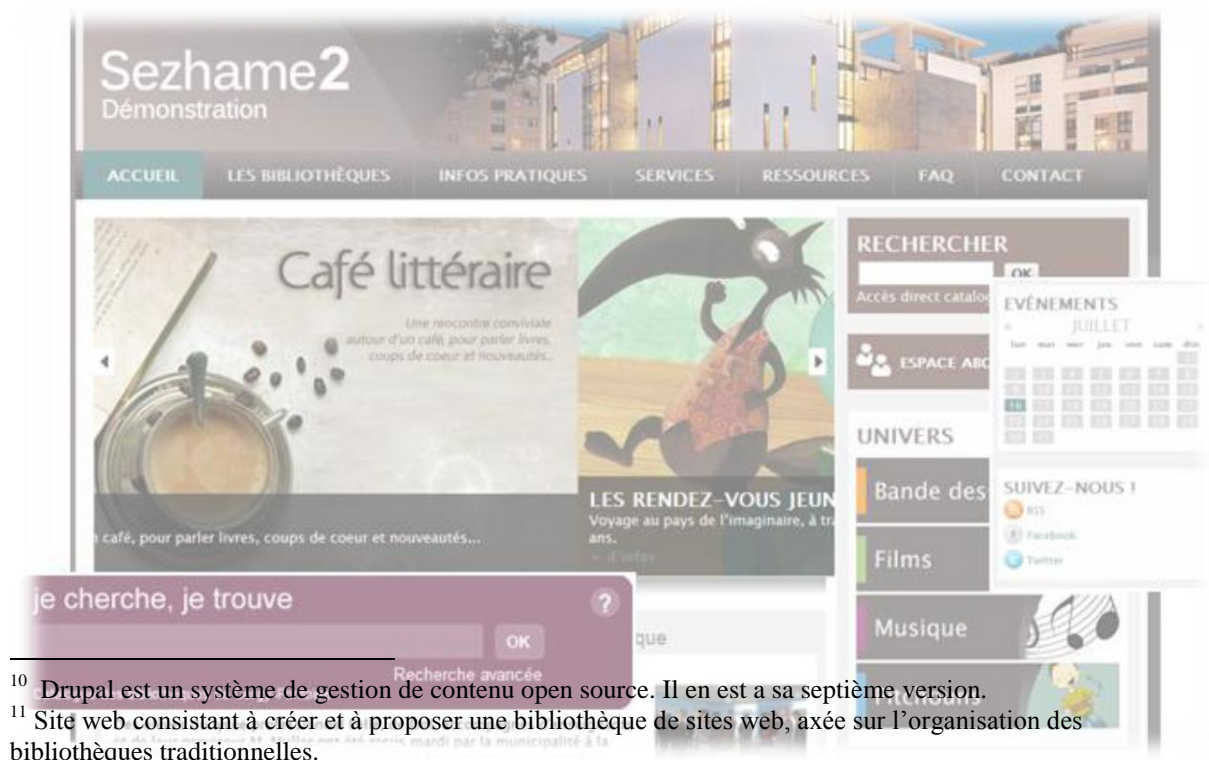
Sezhame2
Démonstration

ACCUEIL | LES BIBLIOTHÈQUES | INFOS PRATIQUES | SERVICES | RESSOURCES | FAQ | CONTACT

Café littéraire

Une rencontre conviviale autour d'un café, pour parler livres, coups de coeur et nouveautés...

n café, pour parler livres, coups de coeur et nouveautés...

LES RENDEZ-VOUS JEUN
Voyage au pays de l'imaginaire, à tr
ans.
+ d'infos

RECHERCHER
OK
Accès direct catalo

ESPACE ABO

UNIVERS
Bande des
Films
Musique

EVÉNEMENTS
« JUILLET »

SUIVEZ-NOUS !
RSS
Facebook
Twitter

je cherche, je trouve
?
OK
Recherche avancée
que

$^{10}$ Drupal est un système de gestion de contenu open source. Il en est a sa septième version.
$^{11}$ Site web consistant à créer et à proposer une bibliothèque de sites web, axée sur l'organisation des bibliothèques traditionnelles.